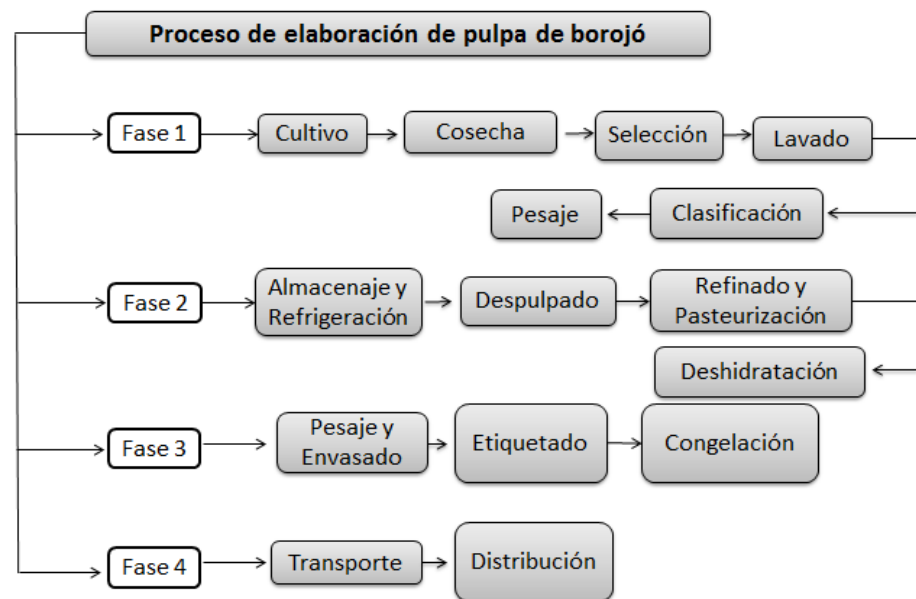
Proceso de elaboración de pulpa de borojó

Fase 1
Cultivo
Cosecha
Selección
Lavado
Clasificación
Pesaje

Fase 2
Almacenaje y Refrigeración
Despulpado
Refinado y Pasteurización
Deshidratación

Fase 3
Pesaje y Envasado
Etiquetado
Congelación

Fase 4
Transporte
Distribución